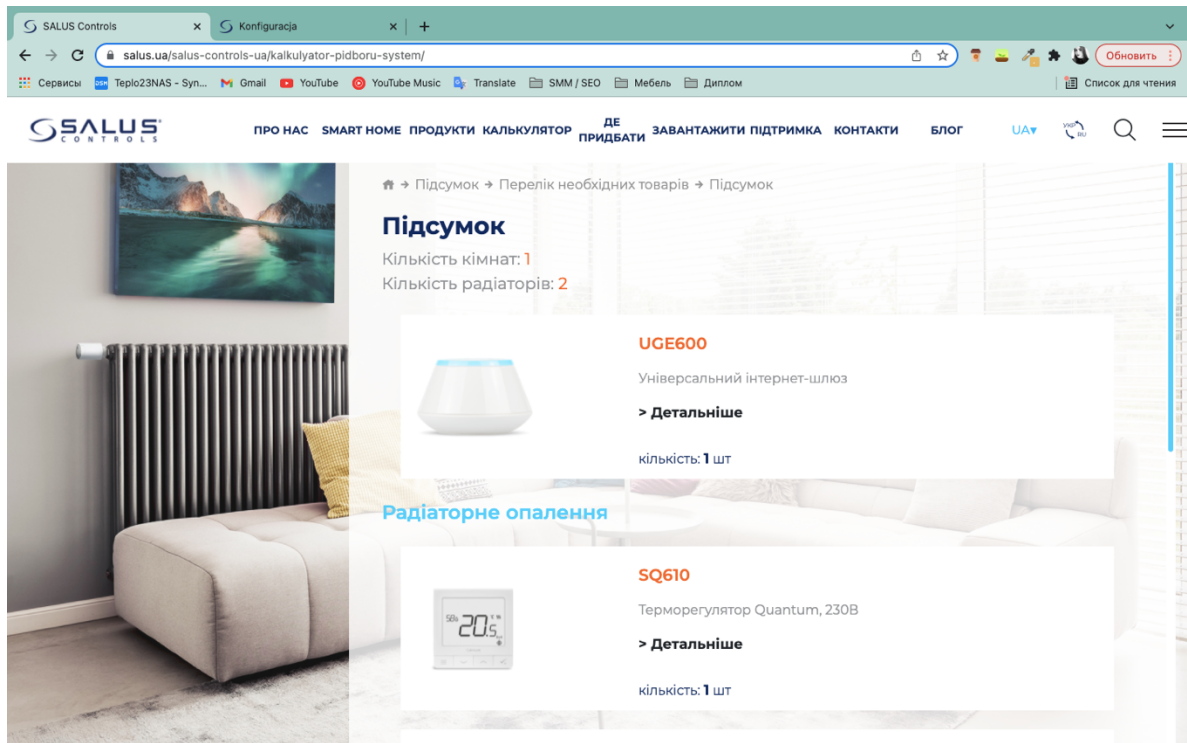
SALUS Controls ×
Konfiguracja ×
+

salus.ua/salus-controls-ua/kalkulyator-pidboru-system/

Обновить

Сервисы Teplo23NAS - Syn... Gmail YouTube YouTube Music Translate SMM / SEO Мебель Диплом

Список для чтения

SALUS CONTROLS

ПРО НАС SMART HOME ПРОДУКТИ КАЛЬКУЛЯТОР ДЕ ПРИДБАТИ ЗАВАНТАЖИТИ ПІДТРИМКА КОНТАКТИ БЛОГ UA

УКР RU

Підсумок → Перелік необхідних товарів → Підсумок

Підсумок

Кількість кімнат: 1
Кількість радіаторів: 2

UGE600

Універсальний інтернет-шлюз

> Детальніше

кількість: 1 шт

Радіаторне опалення

SQ610

20.5

Терморегулятор Quantum, 230В

> Детальніше

кількість: 1 шт